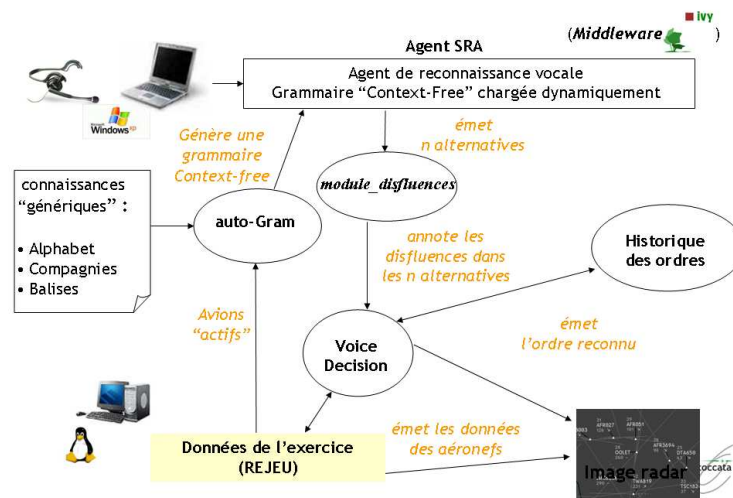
(Middleware Ivy)

Agent SRA

Agent de reconnaissance vocale
Grammaire "Context-Free" chargée dynamiquement

Windows XP

Génère une grammaire Context-free

émet n alternatives

module_disfluences

connaissances "génériques" :

• Alphabet
• Compagnies
• Balises

auto-Gram

annote les disfluences dans les n alternatives

Historique des ordres

Avions "actifs"

Voice Decision

émet l'ordre reconnu

émet les données des aéronefs

Données de l'exercice (REJEU)

Image radar